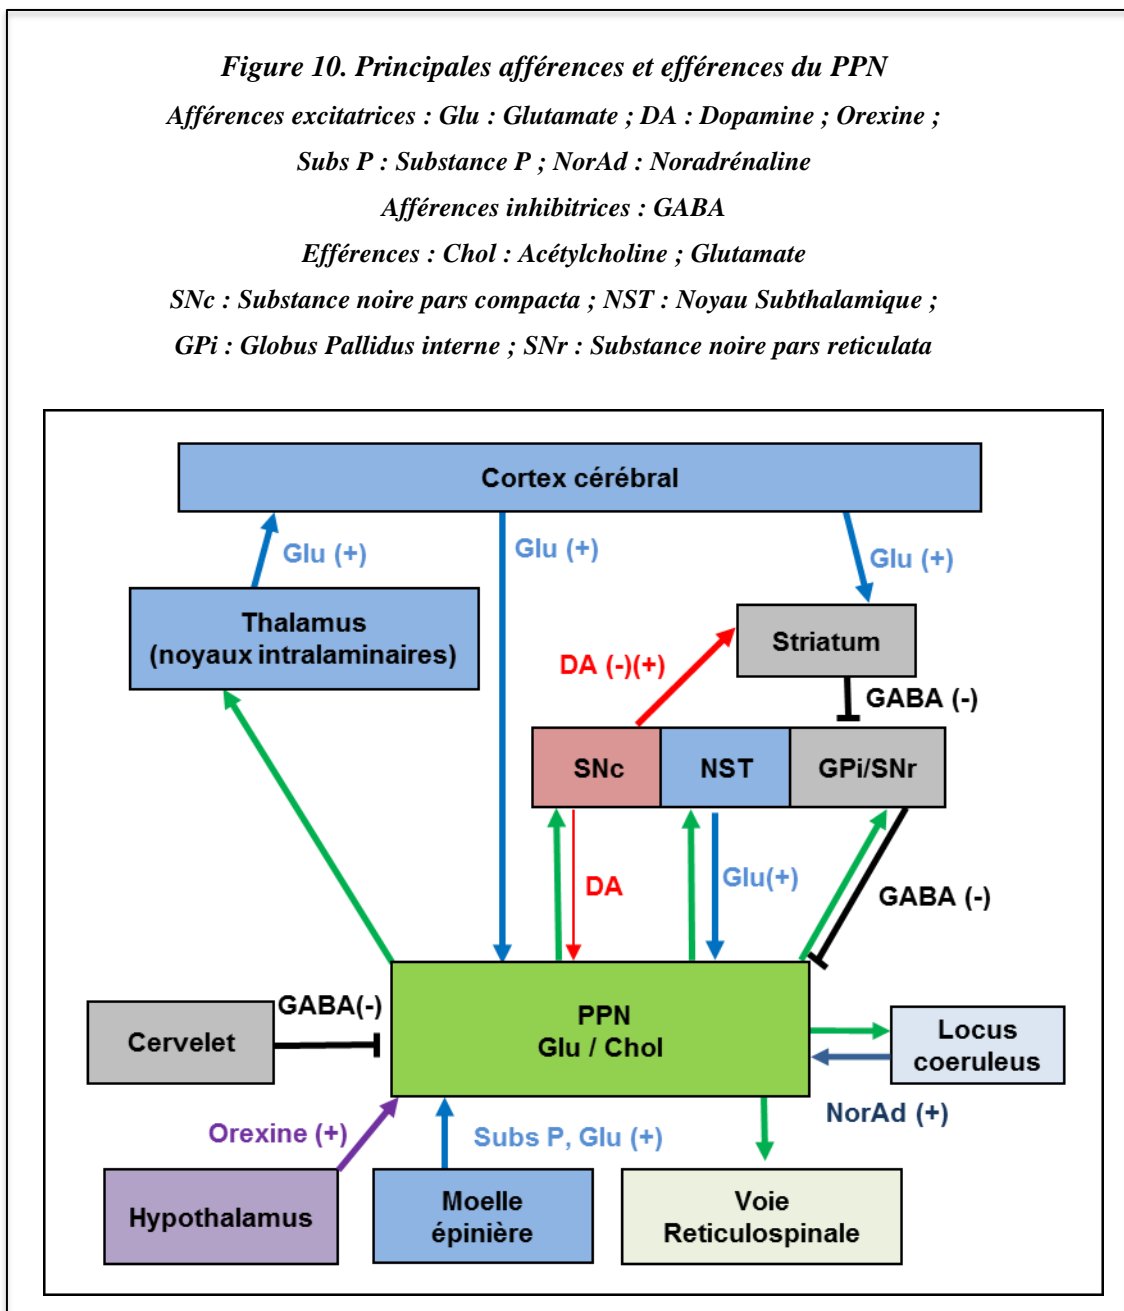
Figure 10. Principales afférences et efférences du PPN

Afférences excitatrices : Glu : Glutamate ; DA : Dopamine ; Orexine ; Subs P : Substance P ; NorAd : Noradrénaline

Afférences inhibitrices : GABA

Efférences : Chol : Acétylcholine ; Glutamate

SNc : Substance noire pars compacta ; NST : Noyau Subthalamique ; GPi : Globus Pallidus interne ; SNr : Substance noire pars reticulata

Cortex cérébral

Glu (+)

Glu (+)

Glu (+)

Thalamus (noyaux intralaminaires)

Striatum

DA (-)(+)

GABA (-)

SNc

NST

GPi/SNr

DA

Glu(+)

GABA (-)

GABA(-)

Cervelet

PPN
Glu / Chol

Locus coeruleus

NorAd (+)

Orexine (+)

Subs P, Glu (+)

Hypothalamus

Moelle épinière

Voie Reticulospinale